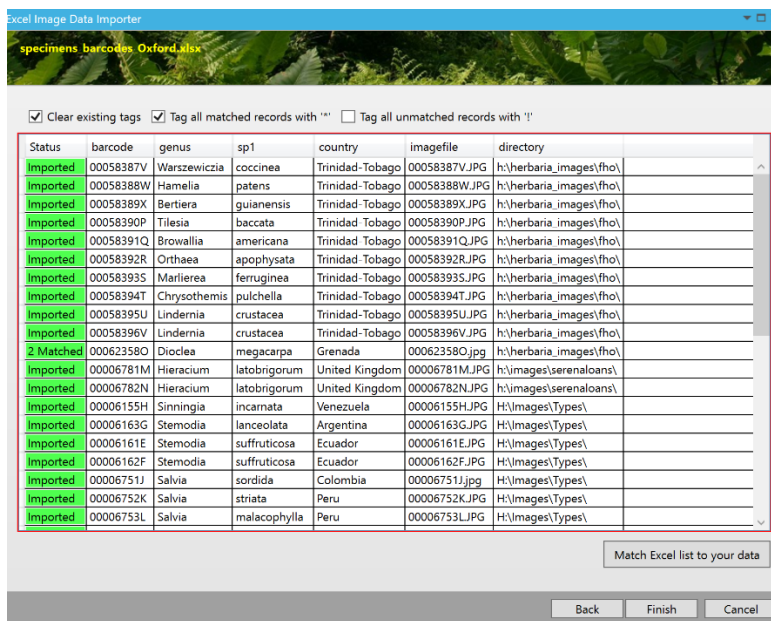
Excel Image Data Importer

specimens_barcodes_Oxford.xlsx

Clear existing tags   Tag all matched records with '*'   Tag all unmatched records with '!'

| Status | barcode | genus | sp1 | country | imagefile | directory |
|---|---|---|---|---|---|---|
| Imported | 00058387V | Warszewiczia | coccinea | Trinidad-Tobago | 00058387V.JPG | h:\herbaria_images\fho\ |
| Imported | 00058388W | Hamelia | patens | Trinidad-Tobago | 00058388W.JPG | h:\herbaria_images\fho\ |
| Imported | 00058389X | Bertiera | guianensis | Trinidad-Tobago | 00058389X.JPG | h:\herbaria_images\fho\ |
| Imported | 00058390P | Tilesia | baccata | Trinidad-Tobago | 00058390P.JPG | h:\herbaria_images\fho\ |
| Imported | 00058391Q | Browallia | americana | Trinidad-Tobago | 00058391Q.JPG | h:\herbaria_images\fho\ |
| Imported | 00058392R | Orthaea | apophysata | Trinidad-Tobago | 00058392R.JPG | h:\herbaria_images\fho\ |
| Imported | 00058393S | Marlierea | ferruginea | Trinidad-Tobago | 00058393S.JPG | h:\herbaria_images\fho\ |
| Imported | 00058394T | Chrysothemis | pulchella | Trinidad-Tobago | 00058394T.JPG | h:\herbaria_images\fho\ |
| Imported | 00058395U | Lindernia | crustacea | Trinidad-Tobago | 00058395U.JPG | h:\herbaria_images\fho\ |
| Imported | 00058396V | Lindernia | crustacea | Trinidad-Tobago | 00058396V.JPG | h:\herbaria_images\fho\ |
| 2 Matched | 00062358O | Dioclea | megacarpa | Grenada | 00062358O.jpg | h:\herbaria_images\fho\ |
| Imported | 00006781M | Hieracium | latobrigorum | United Kingdom | 00006781M.JPG | h:\images\serenaloans\ |
| Imported | 00006782N | Hieracium | latobrigorum | United Kingdom | 00006782N.JPG | h:\images\serenaloans\ |
| Imported | 00006155H | Sinningia | incarnata | Venezuela | 00006155H.JPG | H:\Images\Types\ |
| Imported | 00006163G | Stemodia | lanceolata | Argentina | 00006163G.JPG | H:\Images\Types\ |
| Imported | 00006161E | Stemodia | suffruticosa | Ecuador | 00006161E.JPG | H:\Images\Types\ |
| Imported | 00006162F | Stemodia | suffruticosa | Ecuador | 00006162F.JPG | H:\Images\Types\ |
| Imported | 00006751J | Salvia | sordida | Colombia | 00006751J.jpg | H:\Images\Types\ |
| Imported | 00006752K | Salvia | striata | Peru | 00006752K.JPG | H:\Images\Types\ |
| Imported | 00006753L | Salvia | malacophylla | Peru | 00006753L.JPG | H:\Images\Types\ |

Match Excel list to your data

Back   Finish   Cancel